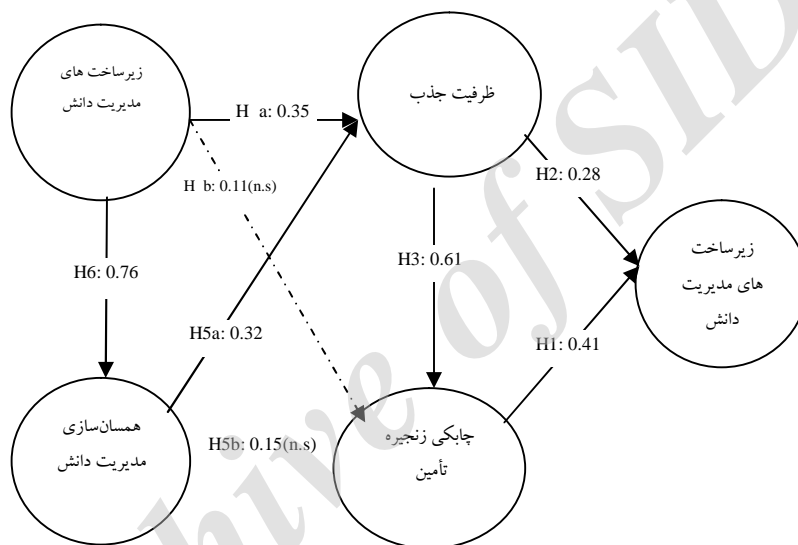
زیرساخت های مدیریت دانش

H a: 0.35

ظرفیت جذب

H b: 0.11(n.s)

H2: 0.28

زیرساخت های مدیریت دانش

H6: 0.76

H3: 0.61

H5a: 0.32

H1: 0.41

همسان‌سازی مدیریت دانش

H5b: 0.15(n.s)

چابکی زنجیره تأمین

Archive of SID